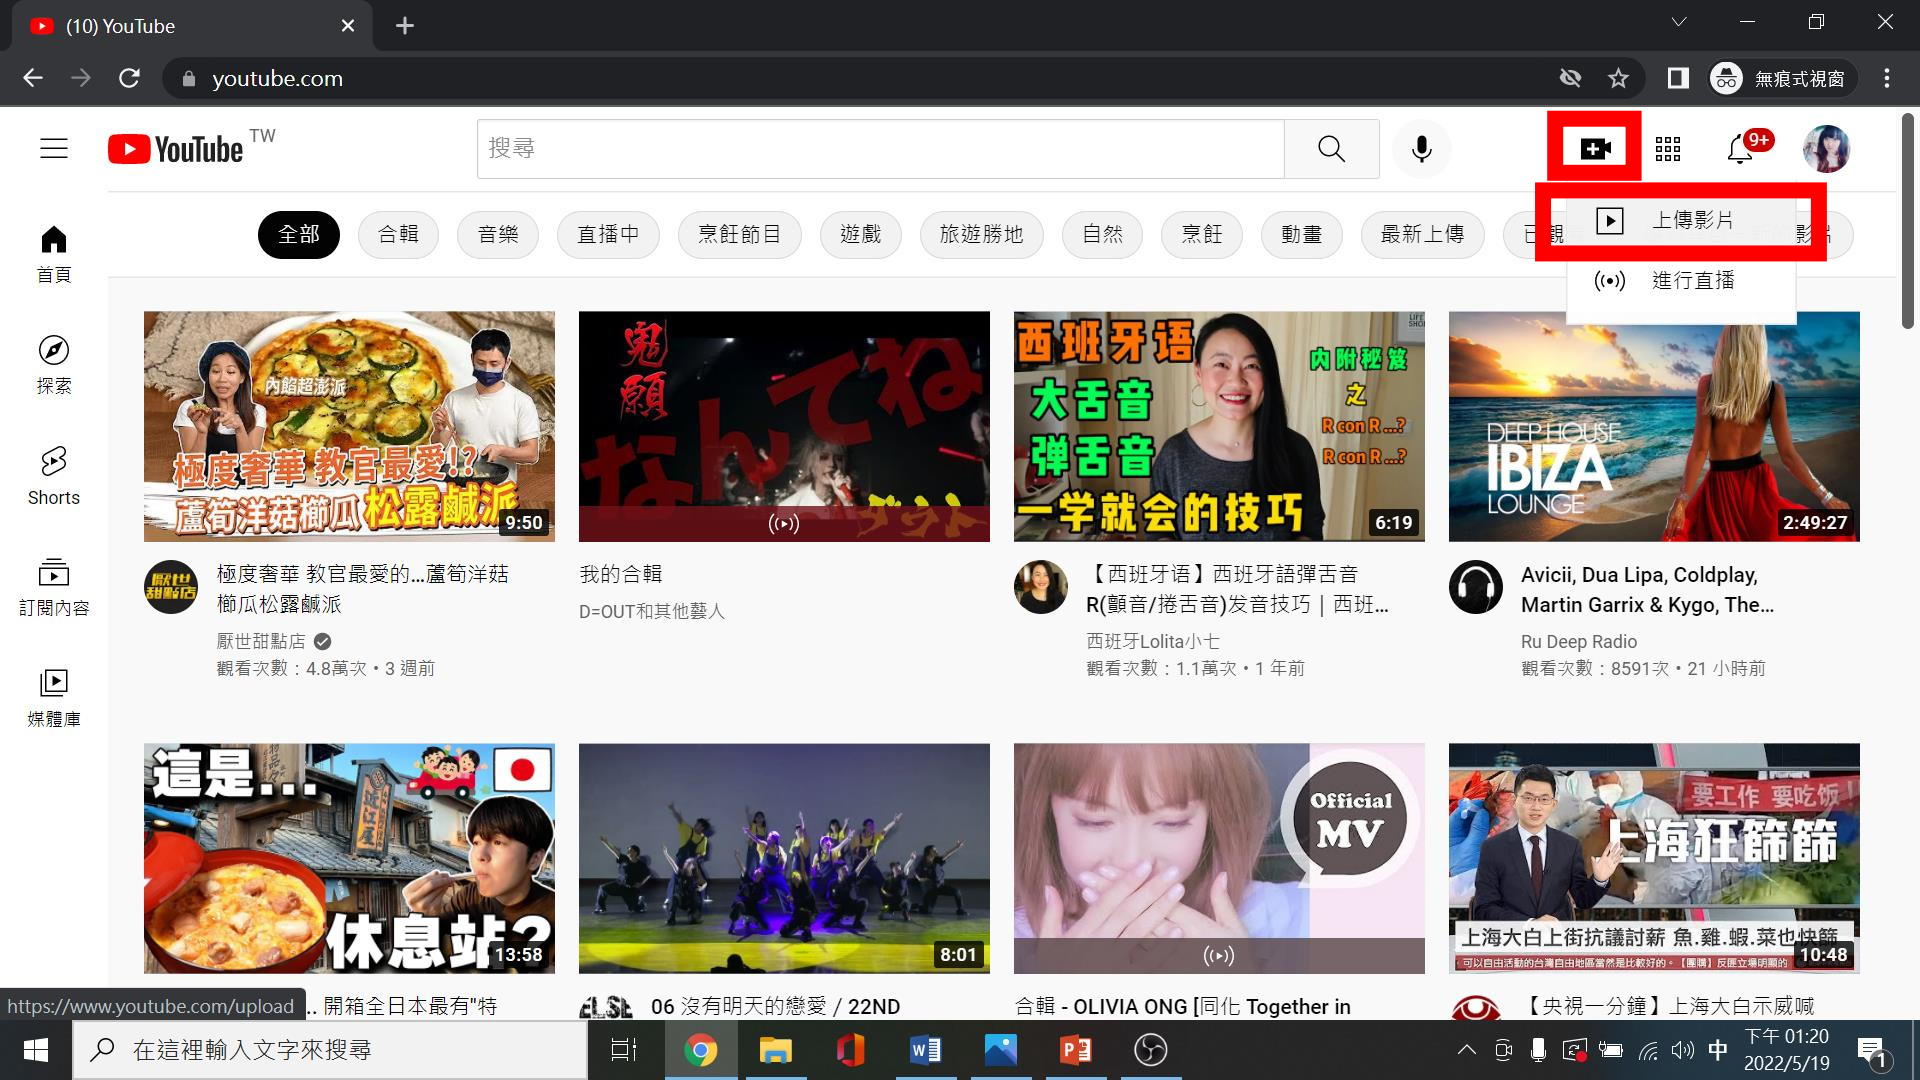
(10) YouTube

youtube.com

無痕式視窗

YouTube TW

搜尋

9+

全部 合輯 音樂 直播中 烹飪節目 遊戲 旅遊勝地 自然 烹飪 動畫 最新上傳

上傳影片

進行直播

首頁

探索

Shorts

訂閱內容

媒體庫

內餡超澎派
極度奢華 教官最愛!?
蘆筍洋菇櫛瓜松露鹹派
9:50

極度奢華 教官最愛的...蘆筍洋菇櫛瓜松露鹹派
厭世甜點店
觀看次數：4.8萬次 • 3 週前

鬼頗
なんてね

我的合輯
D=OUT和其他藝人

西班牙语
大舌音
弹舌音
一学就会的技巧
内附秘笈
之
R con R...?
R con R...?
6:19

【西班牙语】西班牙語彈舌音R(顫音/捲舌音)发音技巧｜西班...
西班牙Lolita小七
觀看次數：1.1萬次 • 1 年前

DEEP HOUSE
IBIZA
LOUNGE
2:49:27

Avicii, Dua Lipa, Coldplay, Martin Garrix & Kygo, The...
Ru Deep Radio
觀看次數：8591次 • 21 小時前

這是...
休息站?
13:58

8:01

Official MV

要工作 要吃飯
上海狂篩篩
上海大白上街抗議討薪 魚.雞.蝦.菜也快篩
10:48

https://www.youtube.com/upload .. 開箱全日本最有"特

06 沒有明天的戀愛 / 22ND

合輯 - OLIVIA ONG [同化 Together in

【央視一分鐘】上海大白示威喊

在這裡輸入文字來搜尋

下午 01:20
2022/5/19
中